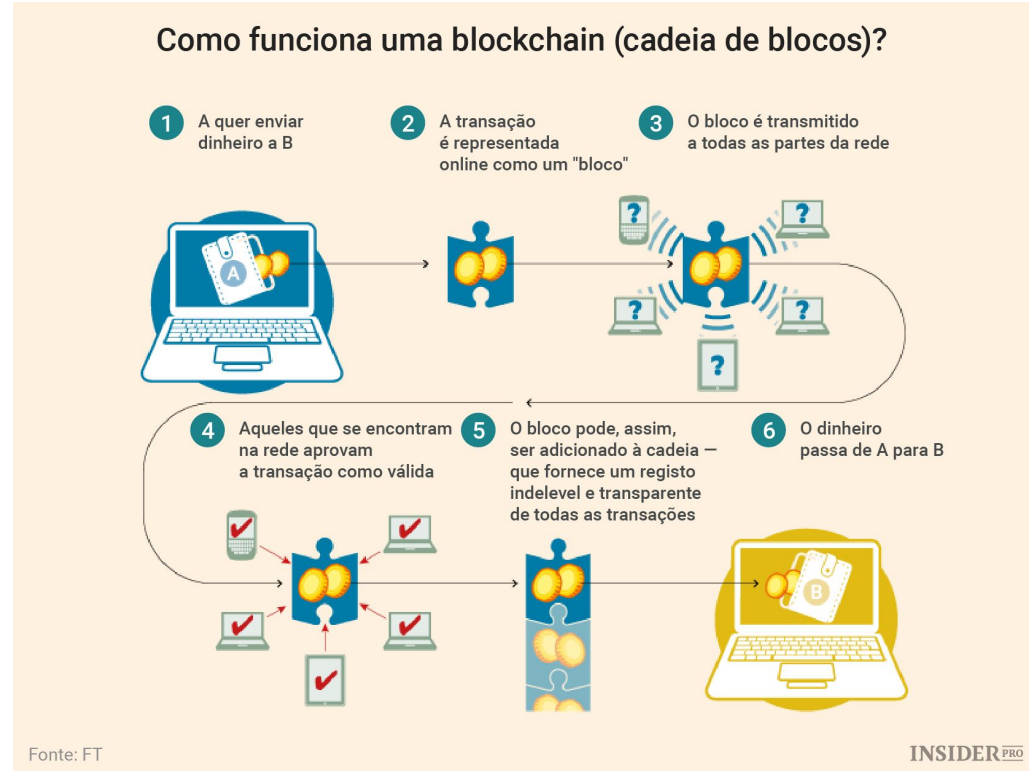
Como funciona uma blockchain (cadeia de blocos)?

1 A quer enviar dinheiro a B

2 A transação é representada online como um "bloco"

3 O bloco é transmitido a todas as partes da rede

A

?

?

?

?

?

4 Aqueles que se encontram na rede aprovam a transação como válida

5 O bloco pode, assim, ser adicionado à cadeia — que fornece um registo indelevel e transparente de todas as transações

6 O dinheiro passa de A para B

B

Fonte: FT

INSIDER PRO